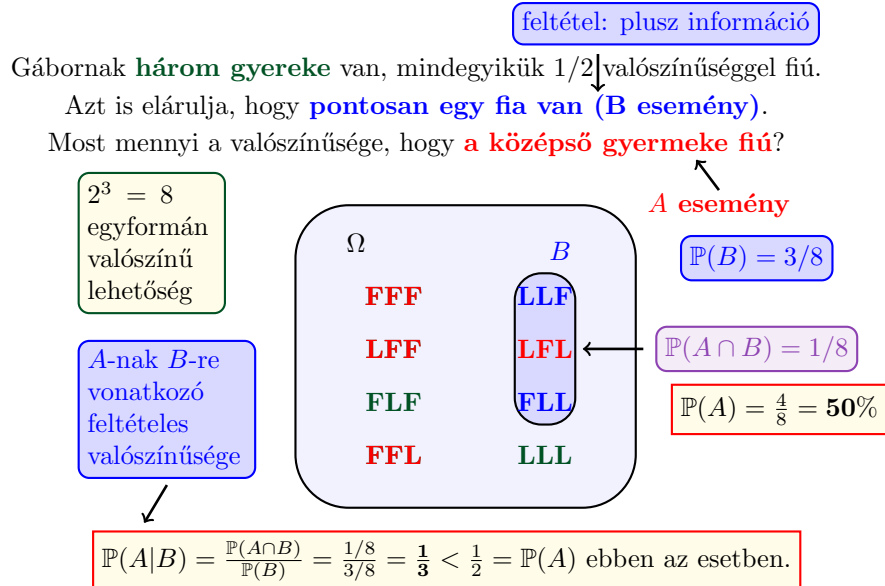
feltétel: plusz információ

Gábornak három gyereke van, mindegyikük 1/2 valószínűséggel fiú.
Azt is elárulja, hogy pontosan egy fia van (B esemény).
Most mennyi a valószínűsége, hogy a középső gyermeke fiú?

A esemény

$2^3 = 8$ egyformán valószínű lehetőség

$\Omega$

$B$

FFF LLF
LFF LFL
FLF FLL
FFL LLL

$\mathbb{P}(B) = 3/8$

$\mathbb{P}(A \cap B) = 1/8$

$\mathbb{P}(A) = \frac{4}{8} = \mathbf{50}\%$

A-nak B-re vonatkozó feltételes valószínűsége

$\mathbb{P}(A|B) = \frac{\mathbb{P}(A\cap B)}{\mathbb{P}(B)} = \frac{1/8}{3/8} = \mathbf{\frac{1}{3}} < \frac{1}{2} = \mathbb{P}(A)$ ebben az esetben.